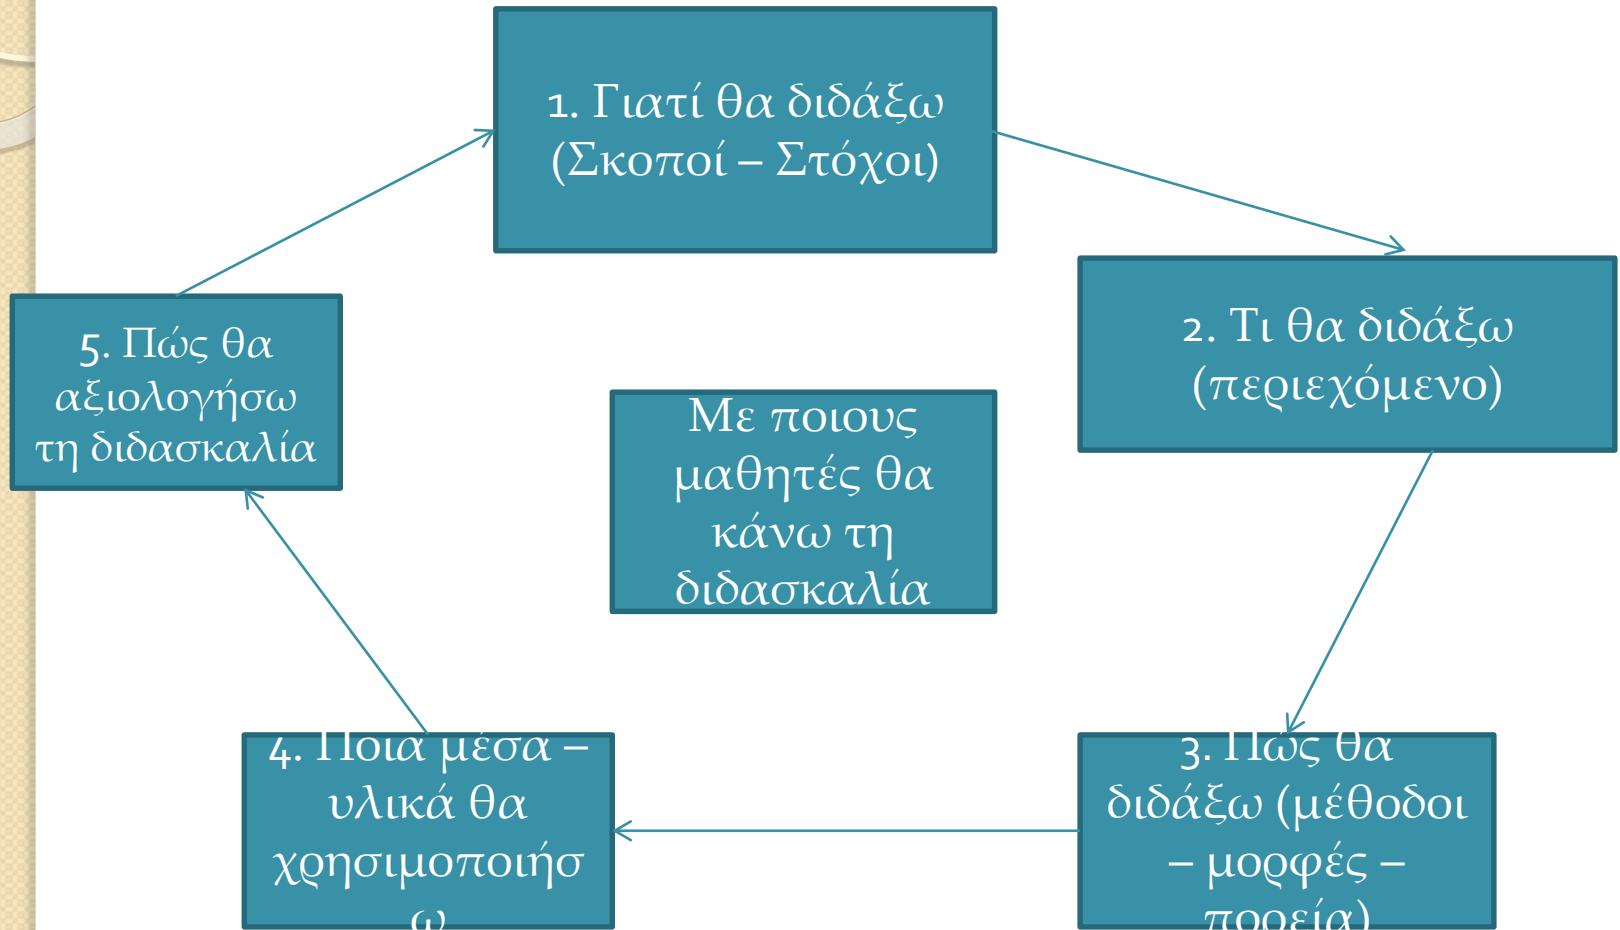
1. Γιατί θα διδάξω (Σκοποί – Στόχοι)

2. Τι θα διδάξω (περιεχόμενο)

Με ποιους μαθητές θα κάνω τη διδασκαλία

5. Πώς θα αξιολογήσω τη διδασκαλία

4. Ποια μέσα – υλικά θα χρησιμοποιήσω

3. Πώς θα διδάξω (μέθοδοι – μορφές – πορεία)